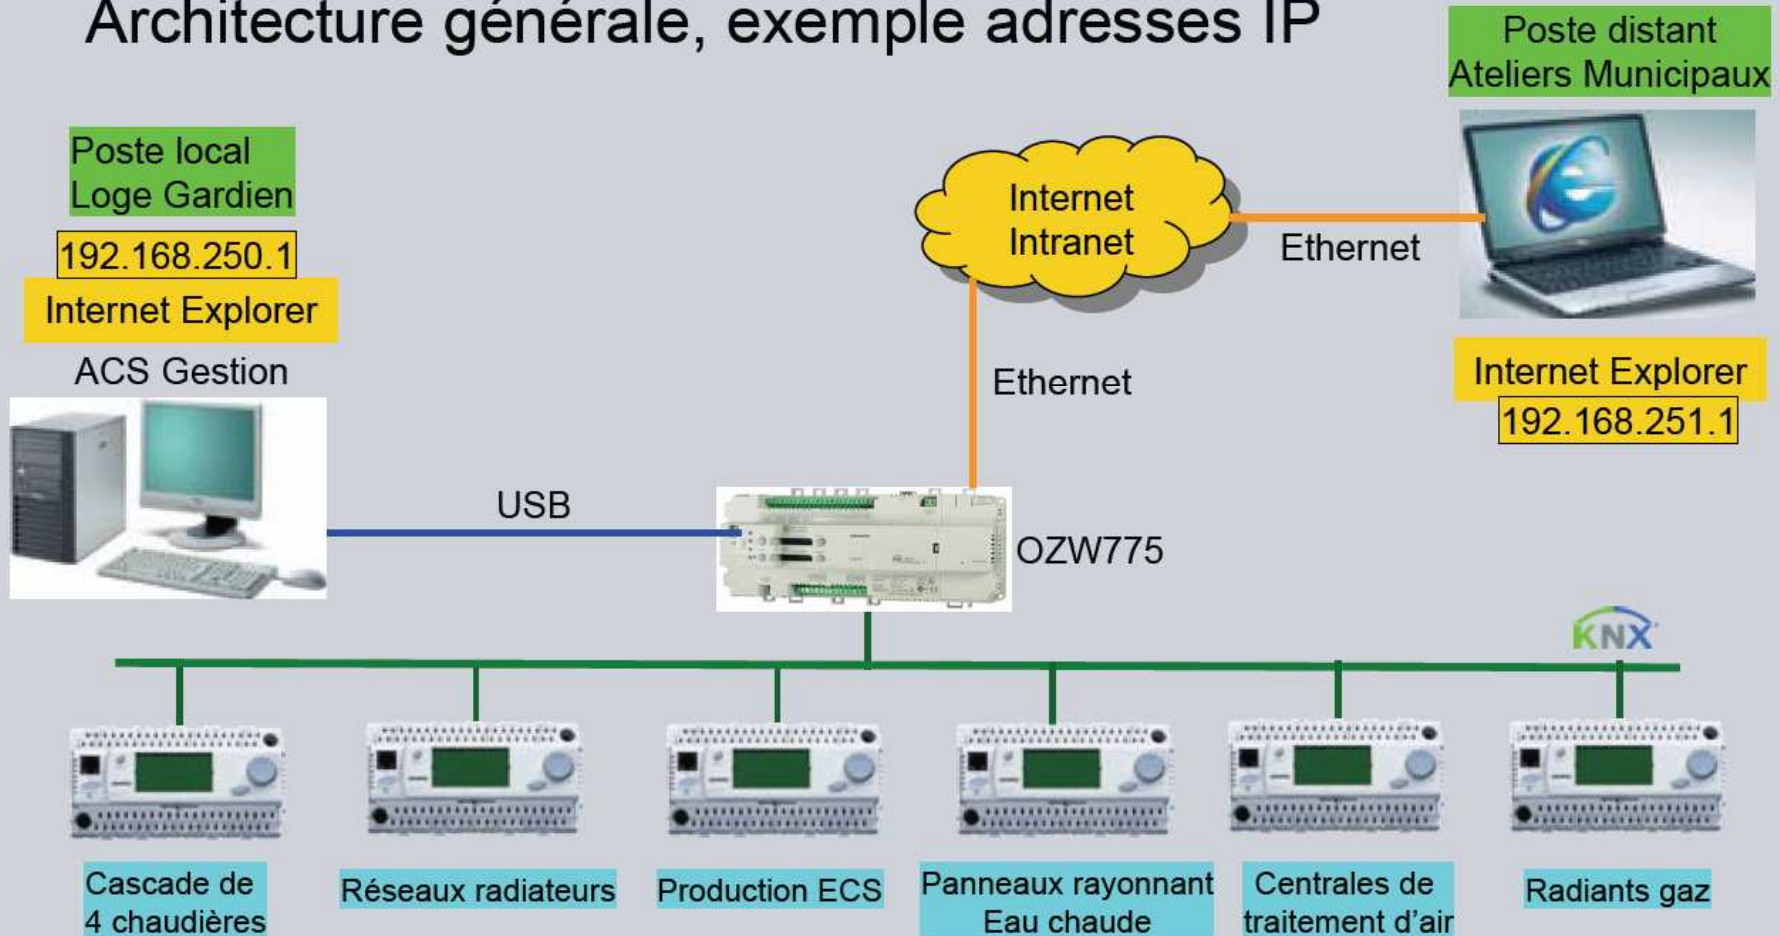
Architecture générale, exemple adresses IP

Poste distant
Ateliers Municipaux

Poste local
Loge Gardien

192.168.250.1

Internet Explorer

ACS Gestion

Internet
Intranet

Ethernet

Ethernet

Internet Explorer

192.168.251.1

USB

OZW775

KNX

Cascade de
4 chaudières

Réseaux radiateurs

Production ECS

Panneaux rayonnant
Eau chaude

Centrales de
traitement d'air

Radiants gaz